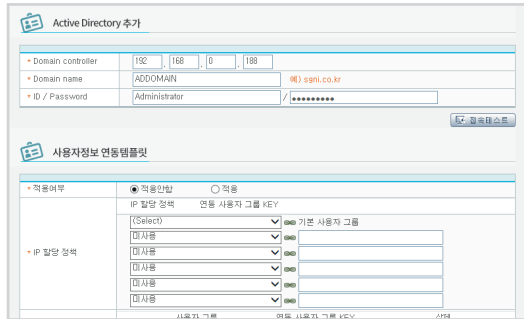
Active Directory 추가

| | |
|---|---|
| * Domain controller | 192 . 168 . 0 . 188 |
| * Domain name | ADDOMAIN 예) sgni.co.kr |
| * ID / Password | Administrator / ●●●●●●●●● |

접속테스트

사용자정보 연동템플릿

| | | |
|---|---|---|
| * 적용여부 | ◉ 적용안함 ○ 적용 | |
| * IP 할당 정책 | IP 할당 정책 | 연동 사용자 그룹 KEY |
| | (Select) | 기본 사용자 그룹 |
| | 미사용 | |
| | 미사용 | |
| | 미사용 | |
| | 미사용 | |
| | 미사용 | |
| | 사용자 그룹 | 연동 사용자 그룹 KEY | 상태 |